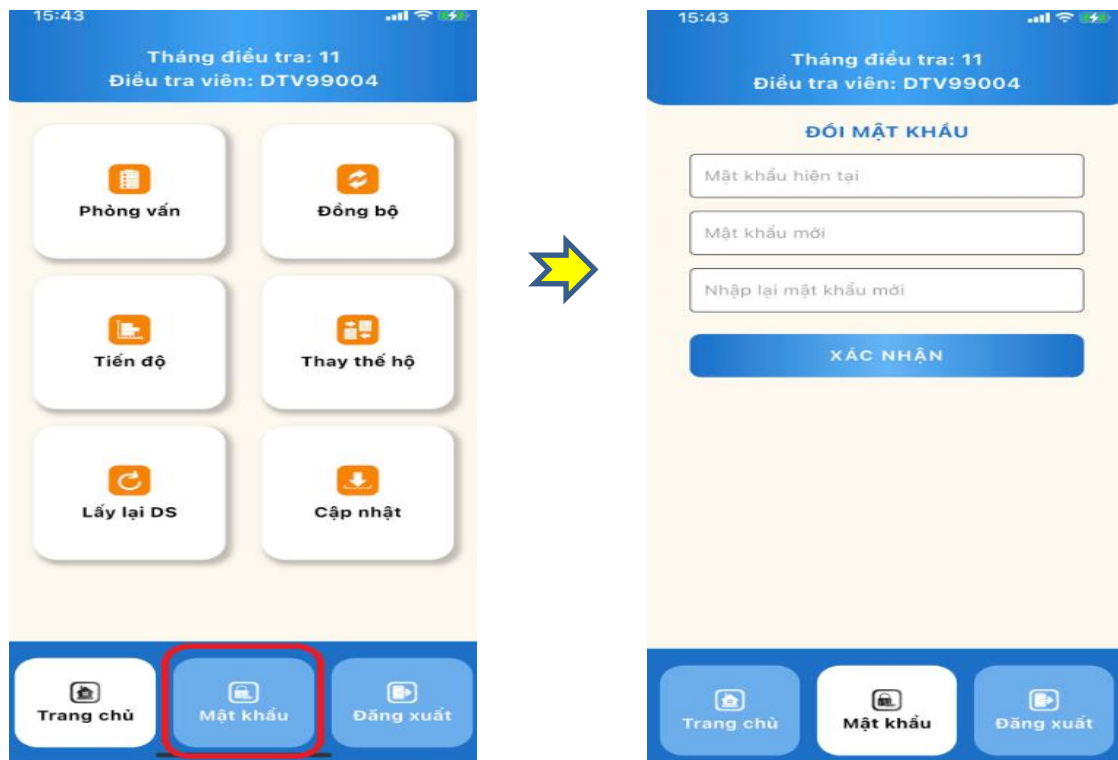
15:43

Tháng điều tra: 11
Điều tra viên: DTV99004

Phỏng vấn

Đồng bộ

Tiến độ

Thay thế hộ

Lấy lại DS

Cập nhật

Trang chủ

Mật khẩu

Đăng xuất

15:43

Tháng điều tra: 11
Điều tra viên: DTV99004

ĐỔI MẬT KHẨU

Mật khẩu hiện tại

Mật khẩu mới

Nhập lại mật khẩu mới

XÁC NHẬN

Trang chủ

Mật khẩu

Đăng xuất